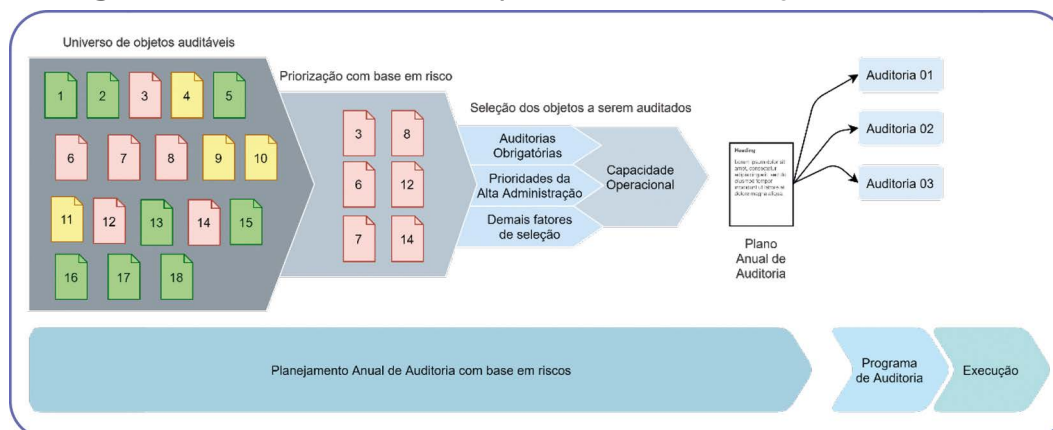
Universo de objetos auditáveis

1 2 3 4 5
6 7 8 9 10
11 12 13 14 15
16 17 18

Priorização com base em risco

3 8
6 12
7 14

Seleção dos objetos a serem auditados

Auditorias Obrigatórias

Prioridades da Alta Administração

Demais fatores de seleção

Capacidade Operacional

Heading
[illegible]

Plano Anual de Auditoria

Auditoria 01

Auditoria 02

Auditoria 03

Planejamento Anual de Auditoria com base em riscos

Programa de Auditoria

Execução